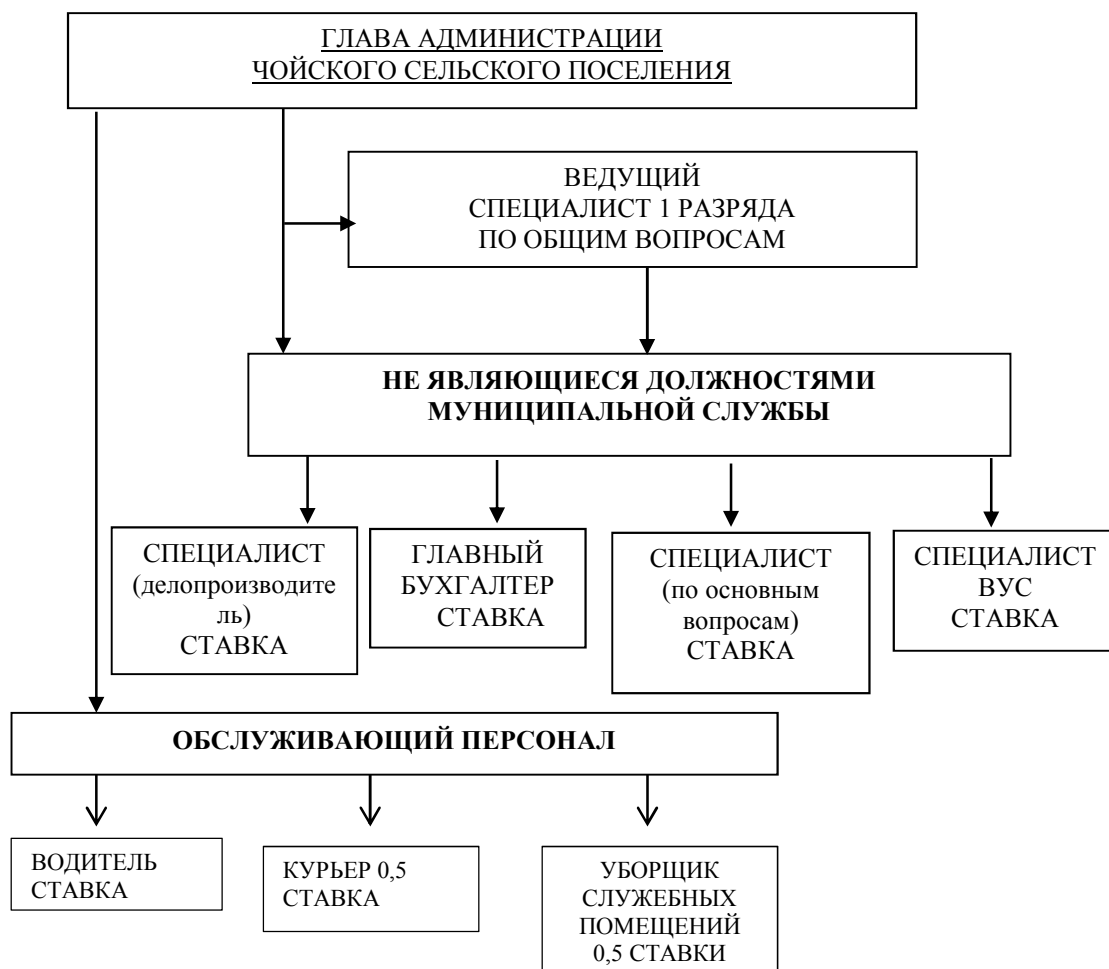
ГЛАВА АДМИНИСТРАЦИИ
ЧОЙСКОГО СЕЛЬСКОГО ПОСЕЛЕНИЯ

ВЕДУЩИЙ
СПЕЦИАЛИСТ 1 РАЗРЯДА
ПО ОБЩИМ ВОПРОСАМ

НЕ ЯВЛЯЮЩИЕСЯ ДОЛЖНОСТЯМИ
МУНИЦИПАЛЬНОЙ СЛУЖБЫ

СПЕЦИАЛИСТ
(делопроизводитель)
СТАВКА

ГЛАВНЫЙ
БУХГАЛТЕР
СТАВКА

СПЕЦИАЛИСТ
(по основным вопросам)
СТАВКА

СПЕЦИАЛИСТ
ВУС
СТАВКА

ОБСЛУЖИВАЮЩИЙ ПЕРСОНАЛ

ВОДИТЕЛЬ
СТАВКА

КУРЬЕР 0,5
СТАВКА

УБОРЩИК
СЛУЖЕБНЫХ
ПОМЕЩЕНИЙ
0,5 СТАВКИ